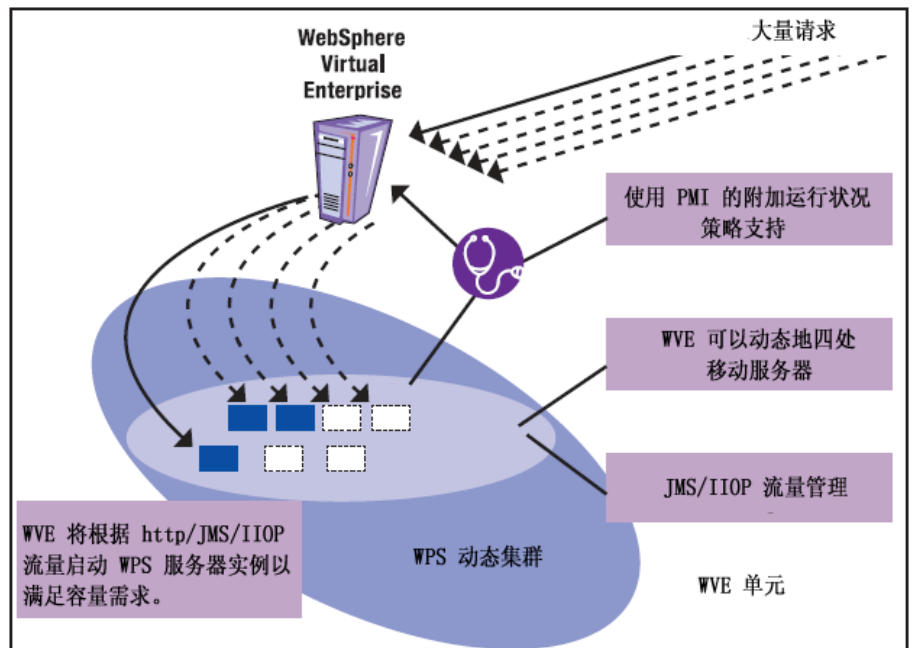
WebSphere Virtual Enterprise

大量请求

使用 PMI 的附加运行状况策略支持

WVE 可以动态地四处移动服务器

JMS/IIOP 流量管理

WVE 将根据 http/JMS/IIOP 流量启动 WPS 服务器实例以满足容量需求。

WPS 动态集群

WVE 单元